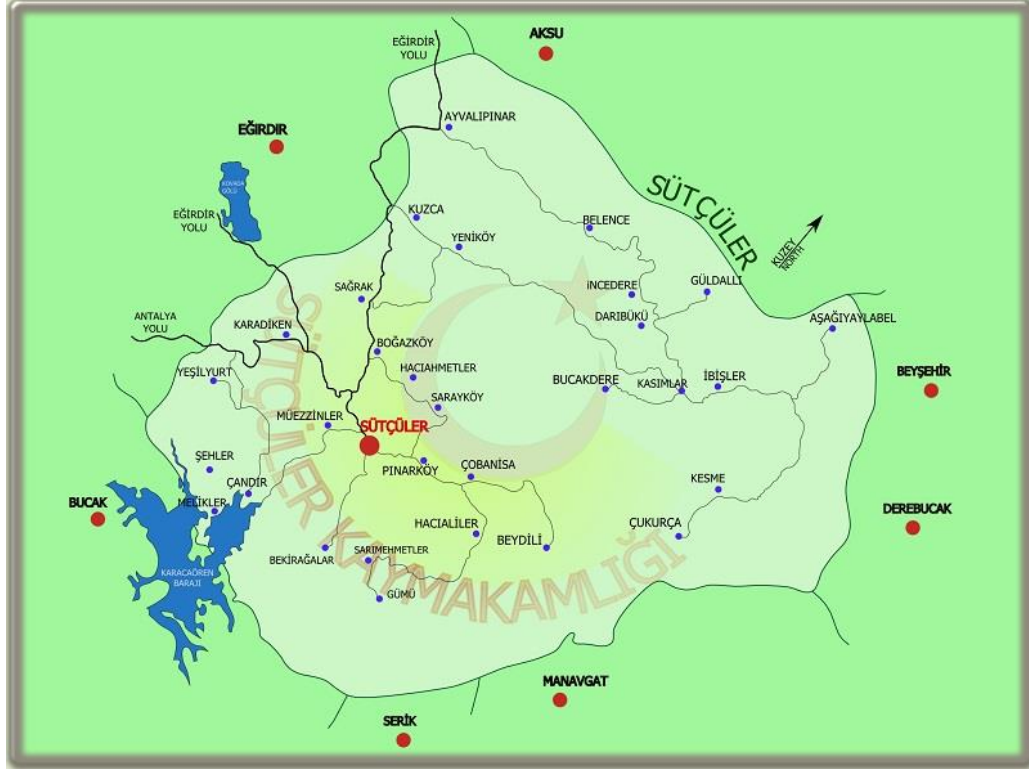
EĞİRDİR YOLU

AKSU

AYVALIPINAR

EĞİRDİR

KOVADA GÖLÜ

SÜTÇÜLER

KUZEY NORTH

EĞİRDİR YOLU

KUZCA

BELENCE

YENİKÖY

SAĞRAK

İNCEDERE

GÜLDALLI

ANTALYA YOLU

KARADİKEN

DARIBÜKÜ

AŞAĞIYAYLABEL

BOĞAZKÖY

HACIAHMETLER

BUCAKDERE

KASIMLAR

İBİŞLER

BEYŞEHİR

YEŞİLYURT

SARAYKÖY

MÜEZZİNLER

SÜTÇÜLER

ŞEHLER

PINARKÖY

ÇOBANİSA

ÇANDIR

KESME

BUCAK

MELİKLER

DEREBUCAK

HACIALİLER

ÇUKURÇA

BEYDİLİ

BEKİRAĞALAR

SARIMEHMETLER

KARACAÖREN BARAJI

GÜMÜ

SÜTÇÜLER KAYMAKAMLIĞI

MANAVGAT

SERİK